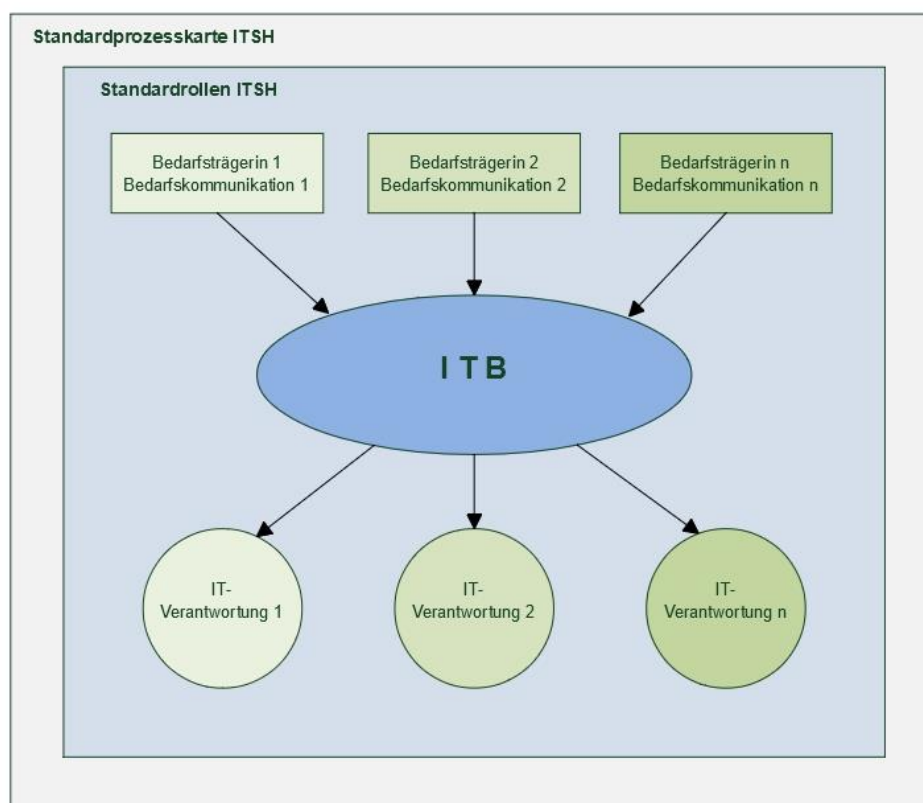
Standardprozesskarte ITSH

Standardrollen ITSH

Bedarfsträgerin 1
Bedarfskommunikation 1

Bedarfsträgerin 2
Bedarfskommunikation 2

Bedarfsträgerin n
Bedarfskommunikation n

I T B

IT-
Verantwortung 1

IT-
Verantwortung 2

IT-
Verantwortung n